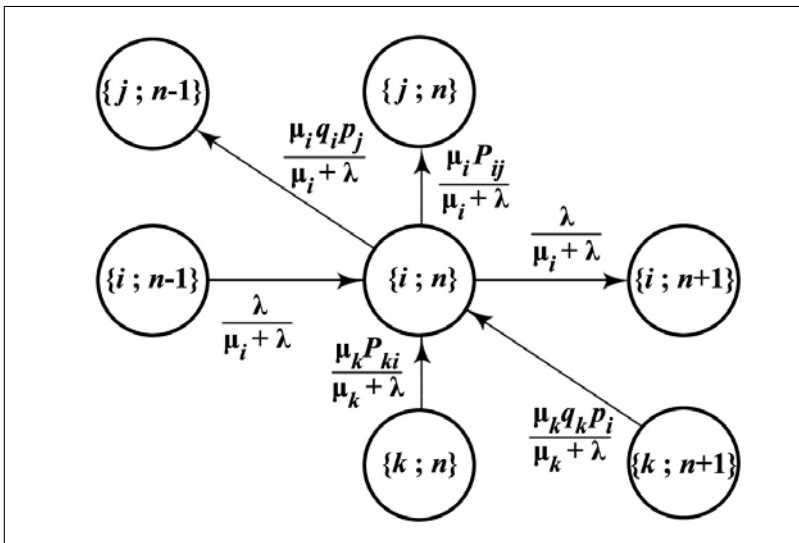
$\{j\,;\,n\text{-}1\}$

$\{j\,;\,n\}$

$\frac{\mu_i q_i p_j}{\mu_i + \lambda}$

$\frac{\mu_i P_{ij}}{\mu_i + \lambda}$

$\frac{\lambda}{\mu_i + \lambda}$

$\{i\,;\,n\text{-}1\}$

$\{i\,;\,n\}$

$\{i\,;\,n+1\}$

$\frac{\lambda}{\mu_i + \lambda}$

$\frac{\mu_k P_{ki}}{\mu_k + \lambda}$

$\frac{\mu_k q_k p_i}{\mu_k + \lambda}$

$\{k\,;\,n\}$

$\{k\,;\,n+1\}$